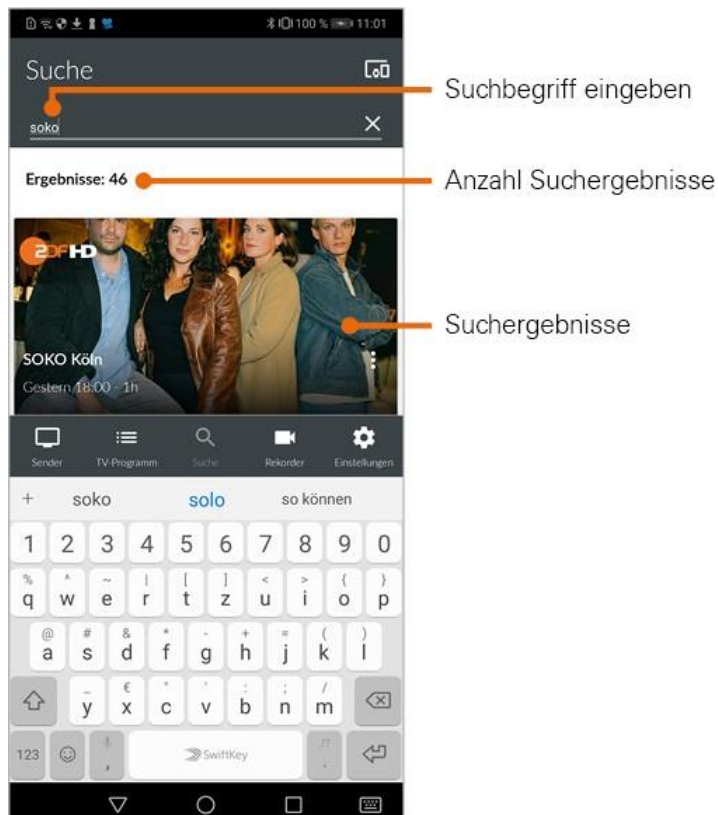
100 % 11:01

Suche

soko

Suchbegriff eingeben

Ergebnisse: 46

Anzahl Suchergebnisse

ZDF HD

SOKO Köln

Gestern 18:00 - 1h

Suchergebnisse

Sender TV-Programm Suche Rekorder Einstellungen

+ soko solo so können

1 2 3 4 5 6 7 8 9 0

% q ^ w ~ e | r [ t ] z < u > i { o } p

@ a # s & d * f - g + h = j ( k ) l

_ y € x " c ' v : b ; n / m

123 SwiftKey